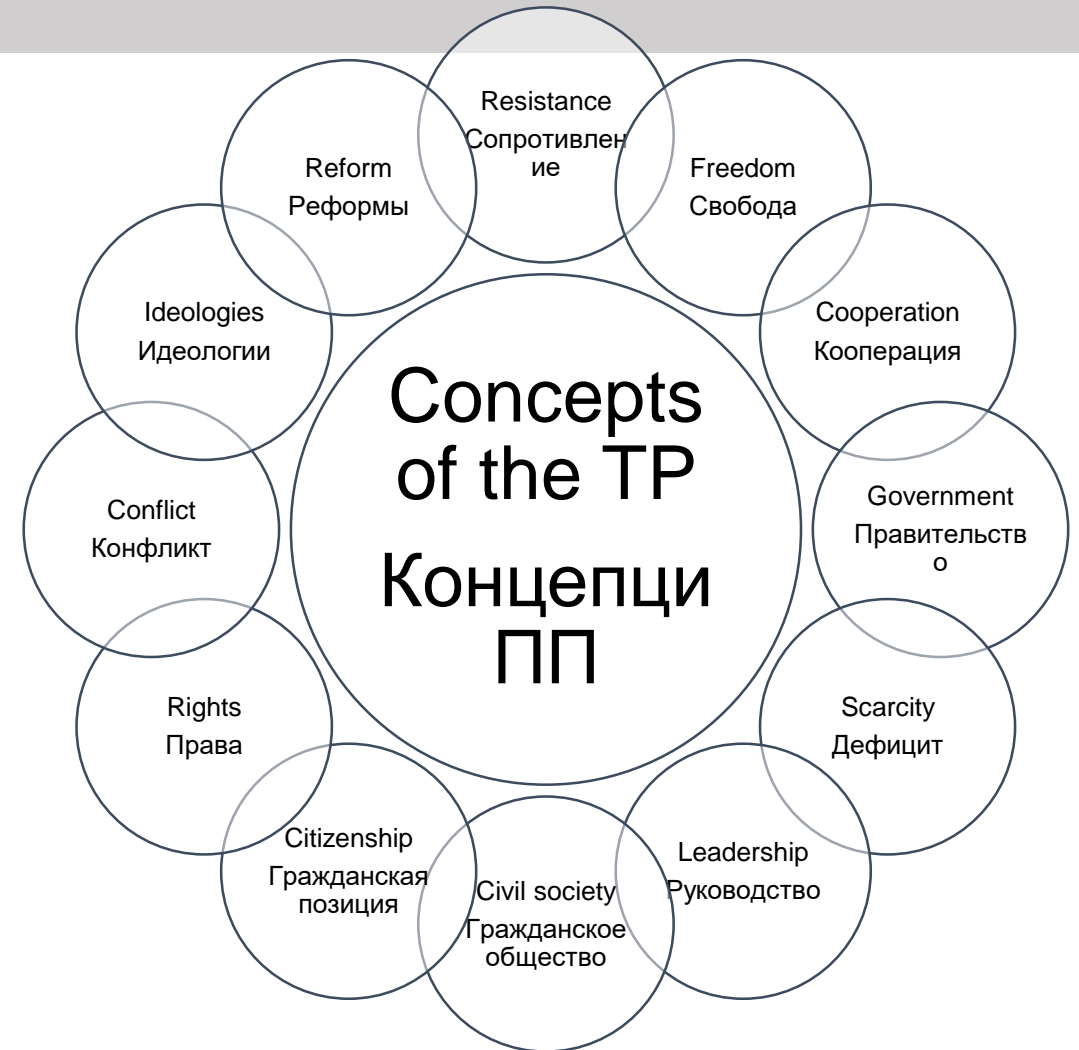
Concepts of the TP
Концепци ПП

Resistance
Сопротивление

Freedom
Свобода

Cooperation
Кооперация

Government
Правительство

Scarcity
Дефицит

Leadership
Руководство

Civil society
Гражданское общество

Citizenship
Гражданская позиция

Rights
Права

Conflict
Конфликт

Ideologies
Идеологии

Reform
Реформы